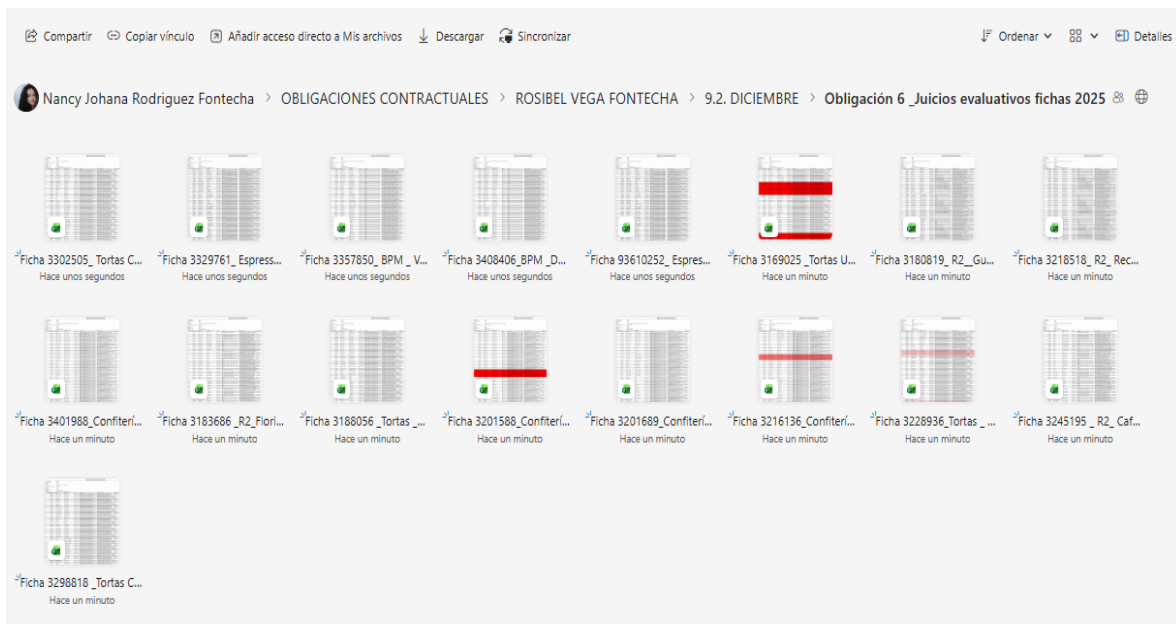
Compartir Copiar vínculo Añadir acceso directo a Mis archivos Descargar Sincronizar

Ordenar Detalles

Nancy Johana Rodriguez Fontecha > OBLIGACIONES CONTRACTUALES > ROSIBEL VEGA FONTECHA > 9.2. DICIEMBRE > Obligación 6 _Juicios evaluativos fichas 2025

Ficha 3302505_ Tortas C...
Hace unos segundos

Ficha 3329761_ Espress...
Hace unos segundos

Ficha 3357850_ BPM _ V...
Hace unos segundos

Ficha 3408406_BPM _D...
Hace unos segundos

Ficha 93610252_ Espres...
Hace unos segundos

Ficha 3169025 _Tortas U...
Hace un minuto

Ficha 3180819_ R2_ Gu...
Hace un minuto

Ficha 3218518_ R2_ Rec...
Hace un minuto

Ficha 3401988_Confiterí...
Hace un minuto

Ficha 3183686 _R2_Fiori...
Hace un minuto

Ficha 3188056 _Tortas _...
Hace un minuto

Ficha 3201588_Confiterí...
Hace un minuto

Ficha 3201689_Confiterí...
Hace un minuto

Ficha 3216136_Confiterí...
Hace un minuto

Ficha 3228936_Tortas _...
Hace un minuto

Ficha 3245195 _ R2_ Caf...
Hace un minuto

Ficha 3298818 _Tortas C...
Hace un minuto